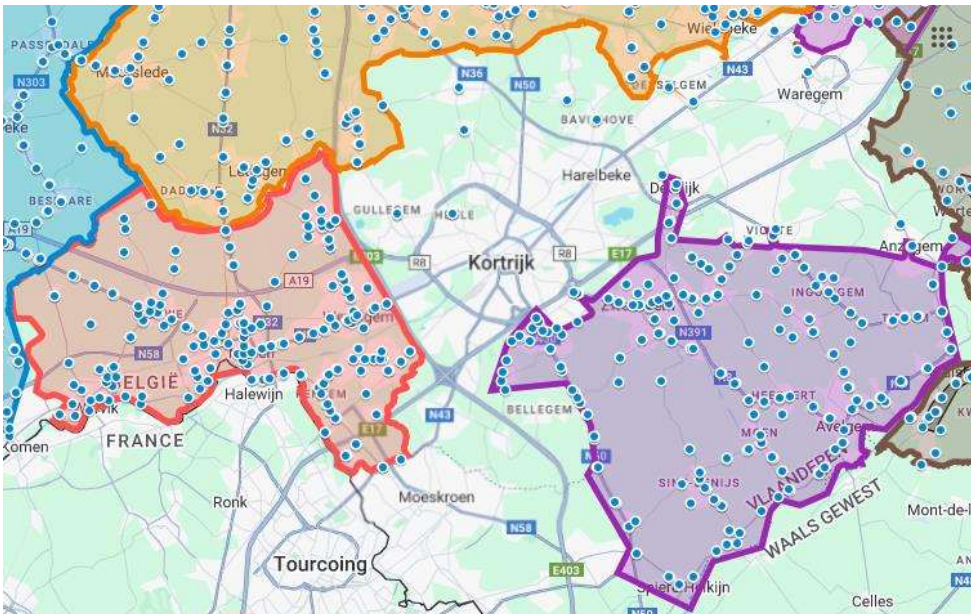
PASSENDALE
Moorslede
N303
N36
N50
N43
Wielsbeke
BEVEREN
Waregem
N32
BAVIKHOVE
Ledegem
DADIZELE
Harelbeke
BESELARE
Deerlijk
GULLEGEM
HEULE
VICHTE
A19
R8
R8
E17
Anzegem
E403
Kortrijk
A19
INGOOIGEM
N32
N391
N58
BELGIË
Halewijn
N43
BELLEGEM
Wervik
FRANCE
E17
Komen
Avelgem
VLAANDEREN
WAALS GEWEST
SINT-DENIJS
Ronk
Moeskroen
Mont-de-l
N58
Tourcoing
E403
Spiere-Helkijn
Celles
N50